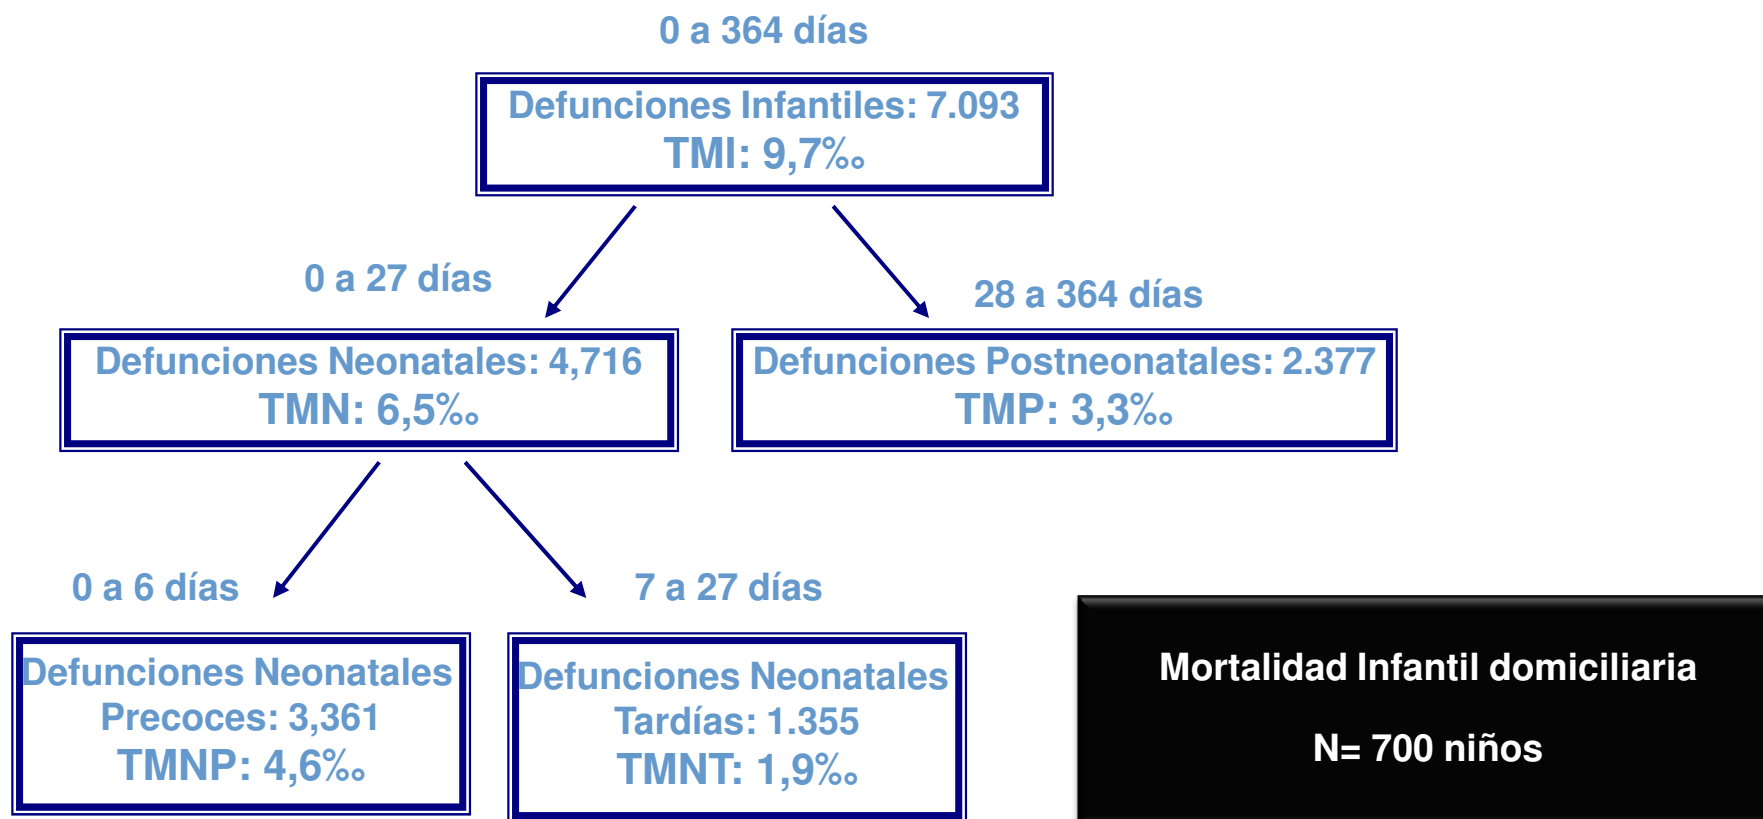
0 a 364 días

Defunciones Infantiles: 7.093
TMI: 9,7‰

0 a 27 días

28 a 364 días

Defunciones Neonatales: 4,716
TMN: 6,5‰

Defunciones Postneonatales: 2.377
TMP: 3,3‰

0 a 6 días

7 a 27 días

Defunciones Neonatales
Precoces: 3,361
TMNP: 4,6‰

Defunciones Neonatales
Tardías: 1.355
TMNT: 1,9‰

Mortalidad Infantil domiciliaria

N= 700 niños